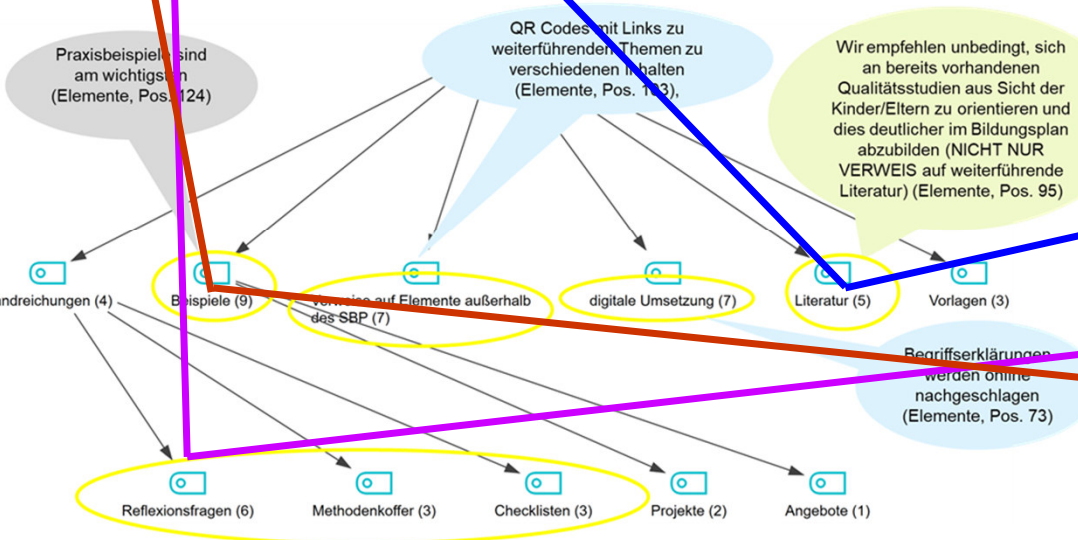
Praxisbeispiele sind am wichtigsten (Elemente, Pos. 124)

QR Codes mit Links zu weiterführenden Themen zu verschiedenen Inhalten (Elemente, Pos. 103),

Wir empfehlen unbedingt, sich an bereits vorhandenen Qualitätsstudien aus Sicht der Kinder/Eltern zu orientieren und dies deutlicher im Bildungsplan abzubilden (NICHT NUR VERWEIS auf weiterführende Literatur) (Elemente, Pos. 95)

ndreichungen (4)

Beispiele (9)

Verweise auf Elemente außerhalb des SBP (7)

digitale Umsetzung (7)

Literatur (5)

Vorlagen (3)

Begriffserklärungen werden online nachgeschlagen (Elemente, Pos. 73)

Reflexionsfragen (6)

Methodenkoffer (3)

Checklisten (3)

Projekte (2)

Angebote (1)